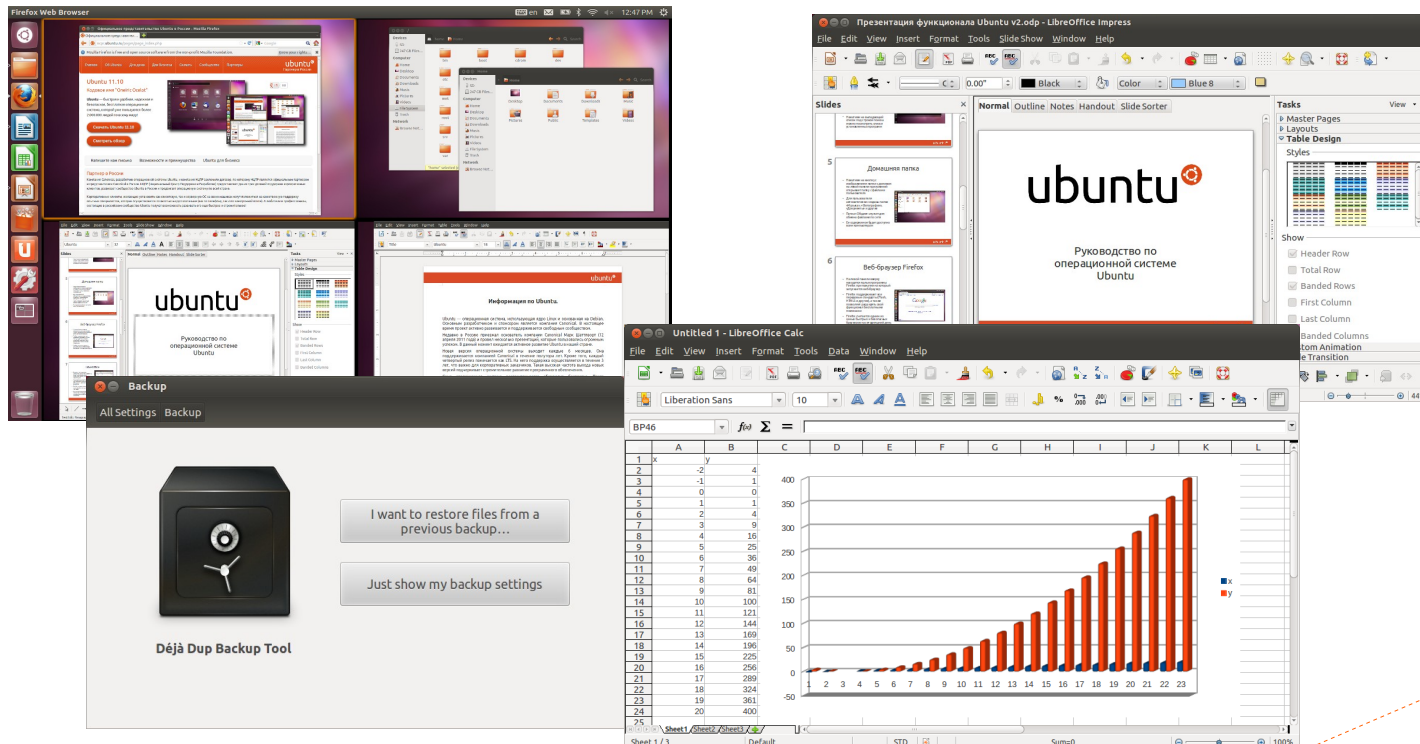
Firefox Web Browser
en 12:47 PM

Ubuntu 11.10
ubuntu

Руководство по операционной системе Ubuntu

Информация по Ubuntu.

Backup
All Settings Backup
I want to restore files from a previous backup...
Just show my backup settings
Déjà Dup Backup Tool

Презентация функционала Ubuntu v2.odp - LibreOffice Impress
File Edit View Insert Format Tools Slide Show Window Help
0.00" Black Color Blue 8
Slides
Normal Outline Notes Handout Slide Sorter
Tasks View
Master Pages
Layouts
Table Design
Styles
Show
Header Row
Total Row
Banded Rows
First Column
Last Column
Banded Columns
Custom Animation
Slide Transition
5
Домашняя папка
6
Веб-браузер Firefox
ubuntu
Руководство по операционной системе Ubuntu

Untitled 1 - LibreOffice Calc
File Edit View Insert Format Tools Data Window Help
Liberation Sans 10
BP46 $f(x)$ $\Sigma$ =

| | A | B | C | D | E | F | G | H | I | J | K | L |
|---|---|---|---|---|---|---|---|---|---|---|---|---|
| 1 | x | y | | | | | | | | | | |
| 2 | -2 | 4 | | | | | | | | | | |
| 3 | -1 | 1 | | | | | | | | | | |
| 4 | 0 | 0 | | | | | | | | | | |
| 5 | 1 | 1 | | | | | | | | | | |
| 6 | 2 | 4 | | | | | | | | | | |
| 7 | 3 | 9 | | | | | | | | | | |
| 8 | 4 | 16 | | | | | | | | | | |
| 9 | 5 | 25 | | | | | | | | | | |
| 10 | 6 | 36 | | | | | | | | | | |
| 11 | 7 | 49 | | | | | | | | | | |
| 12 | 8 | 64 | | | | | | | | | | |
| 13 | 9 | 81 | | | | | | | | | | |
| 14 | 10 | 100 | | | | | | | | | | |
| 15 | 11 | 121 | | | | | | | | | | |
| 16 | 12 | 144 | | | | | | | | | | |
| 17 | 13 | 169 | | | | | | | | | | |
| 18 | 14 | 196 | | | | | | | | | | |
| 19 | 15 | 225 | | | | | | | | | | |
| 20 | 16 | 256 | | | | | | | | | | |
| 21 | 17 | 289 | | | | | | | | | | |
| 22 | 18 | 324 | | | | | | | | | | |
| 23 | 19 | 361 | | | | | | | | | | |
| 24 | 20 | 400 | | | | | | | | | | |
| 25 | | | | | | | | | | | | |

400 350 300 250 200 150 100 50 0 -50
1 2 3 4 5 6 7 8 9 10 11 12 13 14 15 16 17 18 19 20 21 22 23
x
y
Sheet1 Sheet2 Sheet3
Sheet 1 / 3 Default STD Sum=0 100%